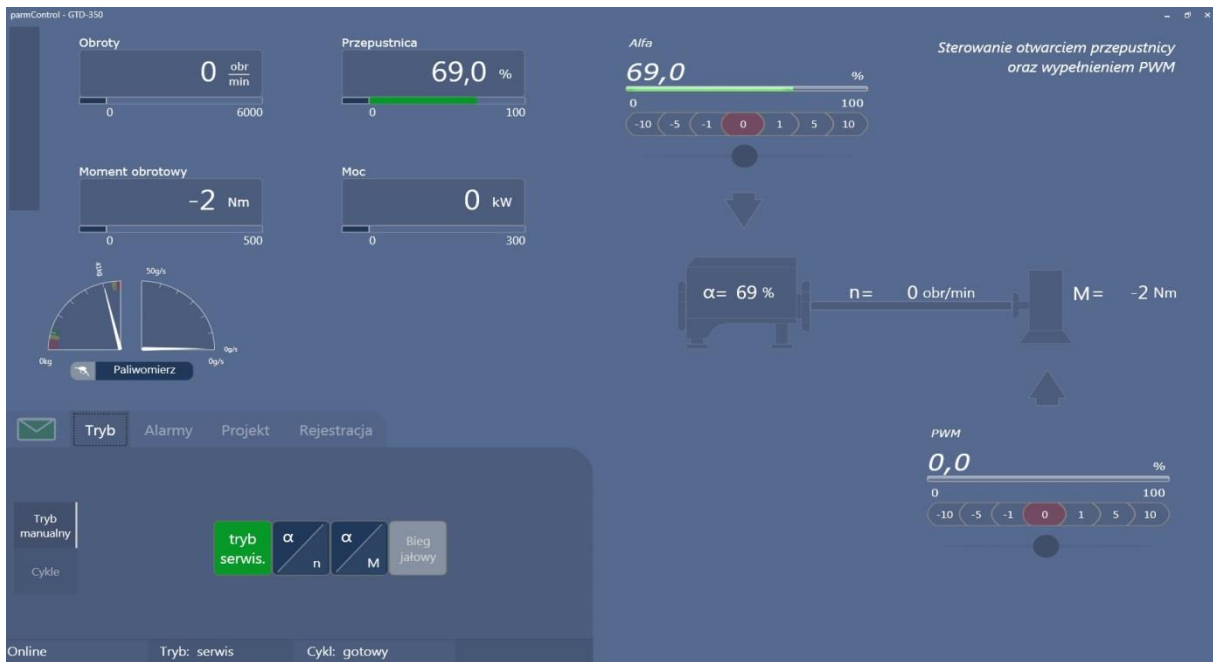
parmControl - GTD-350

Obroty
0 $\frac{obr}{min}$
0 6000

Przepustnica
69,0 %
0 100

Moment obrotowy
-2 Nm
0 500

Moc
0 kW
0 300

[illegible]
50g/s
0kg
0g/s
0g/s
Paliwomierz

Tryb Alarmy Projekt Rejestracja

Tryb manualny
Cykle

tryb serwis.
α n
α M
Bieg jałowy

Online Tryb: serwis Cykl: gotowy

Alfa
69,0
%
0 100
-10 -5 -1 0 1 5 10

Sterowanie otwarciem przepustnicy oraz wypełnieniem PWM

α= 69 %
n= 0 obr/min
M= -2 Nm

PWM
0,0
%
0 100
-10 -5 -1 0 1 5 10